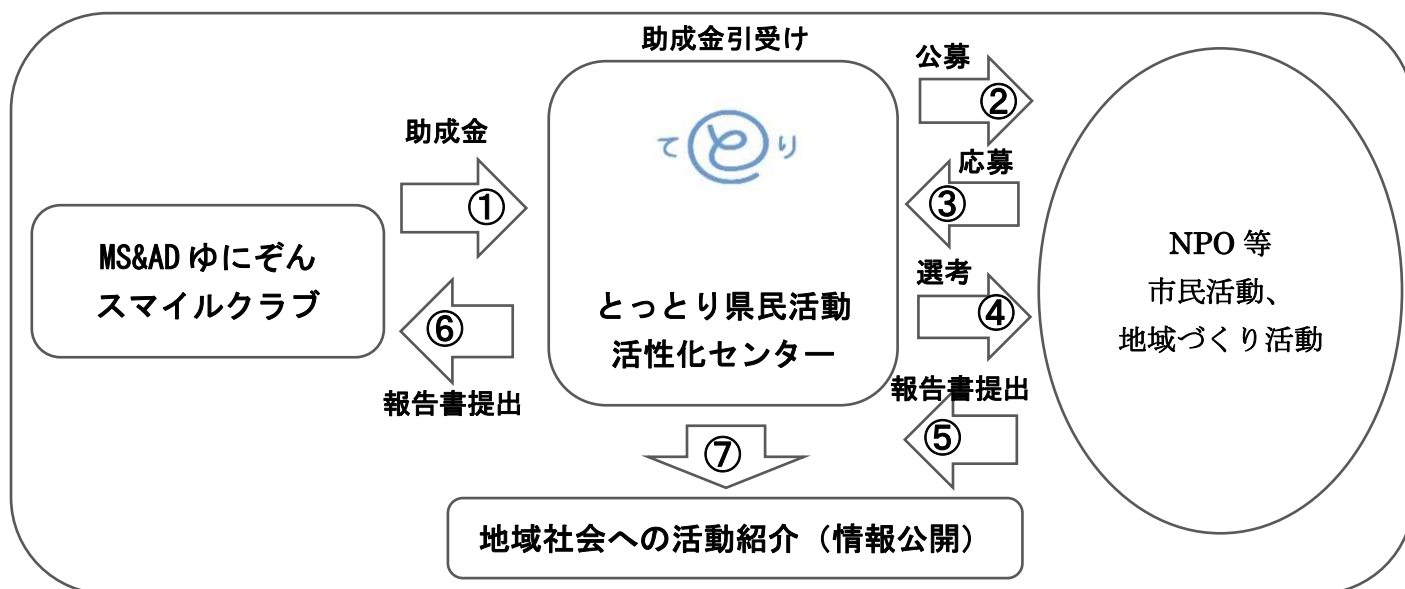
助成金引受け

公募

②

助成金

てとり

応募

①

③

MS&AD ゆにぞん
スマイルクラブ

NPO 等
市民活動、
地域づくり活動

選考

とっとり県民活動
活性化センター

④

⑥

報告書提出

報告書提出

⑤

⑦

地域社会への活動紹介（情報公開）